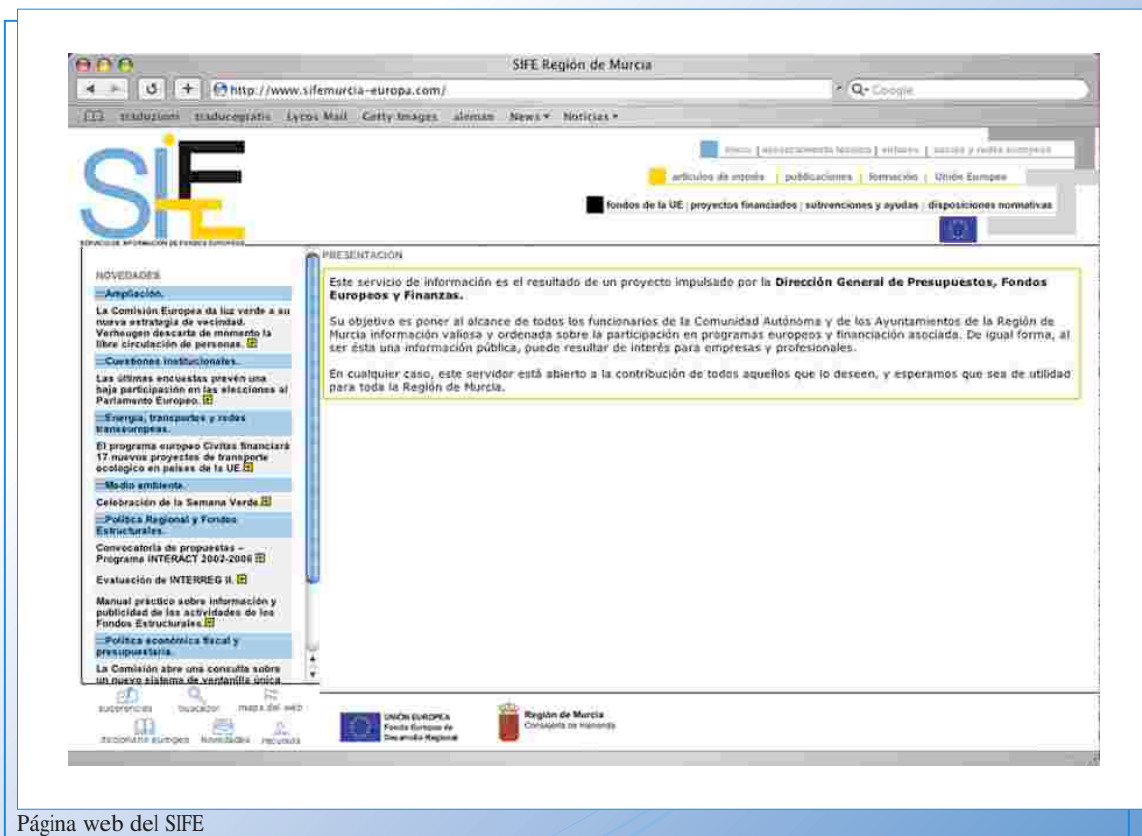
SIFE Región de Murcia

http://www.sifemurcia-europa.com/

Q- Google

traduzioni traducegratis Lycos Mail Getty Images aleman News ▾ Noticias ▾

SIFE

SERVICIO DE INFORMACIÓN DE FONDOS EUROPEOS

inicio | asesoramiento técnico | enlaces | socios y redes europeas

artículos de interés | publicaciones | formación | Unión Europea

fondos de la UE | proyectos financiados | subvenciones y ayudas | disposiciones normativas

NOVEDADES

::Ampliación.

La Comisión Europea da luz verde a su nueva estrategia de vecindad. Verheugen descarta de momento la libre circulación de personas.

::Cuestiones institucionales.

Las últimas encuestas prevén una baja participación en las elecciones al Parlamento Europeo.

::Energía, transportes y redes transeuropeas.

El programa europeo Civitas financiará 17 nuevos proyectos de transporte ecológico en países de la UE

::Medio ambiente.

Celebración de la Semana Verde

::Política Regional y Fondos Estructurales.

Convocatoria de propuestas – Programa INTERACT 2002-2006

Evaluación de INTERREG II.

Manual práctico sobre información y publicidad de las actividades de los Fondos Estructurales

::Política económica fiscal y presupuestaria.

La Comisión abre una consulta sobre un nuevo sistema de ventanilla única

sugerencias buscador mapa del web

diccionario europeo novedades recursos

PRESENTACIÓN

Este servicio de información es el resultado de un proyecto impulsado por la **Dirección General de Presupuestos, Fondos Europeos y Finanzas.**

Su objetivo es poner al alcance de todos los funcionarios de la Comunidad Autónoma y de los Ayuntamientos de la Región de Murcia información valiosa y ordenada sobre la participación en programas europeos y financiación asociada. De igual forma, al ser ésta una información pública, puede resultar de interés para empresas y profesionales.

En cualquier caso, este servidor está abierto a la contribución de todos aquellos que lo deseen, y esperamos que sea de utilidad para toda la Región de Murcia.

UNIÓN EUROPEA
Fondo Europeo de Desarrollo Regional

Región de Murcia
Consejería de Hacienda

Página web del SIFE